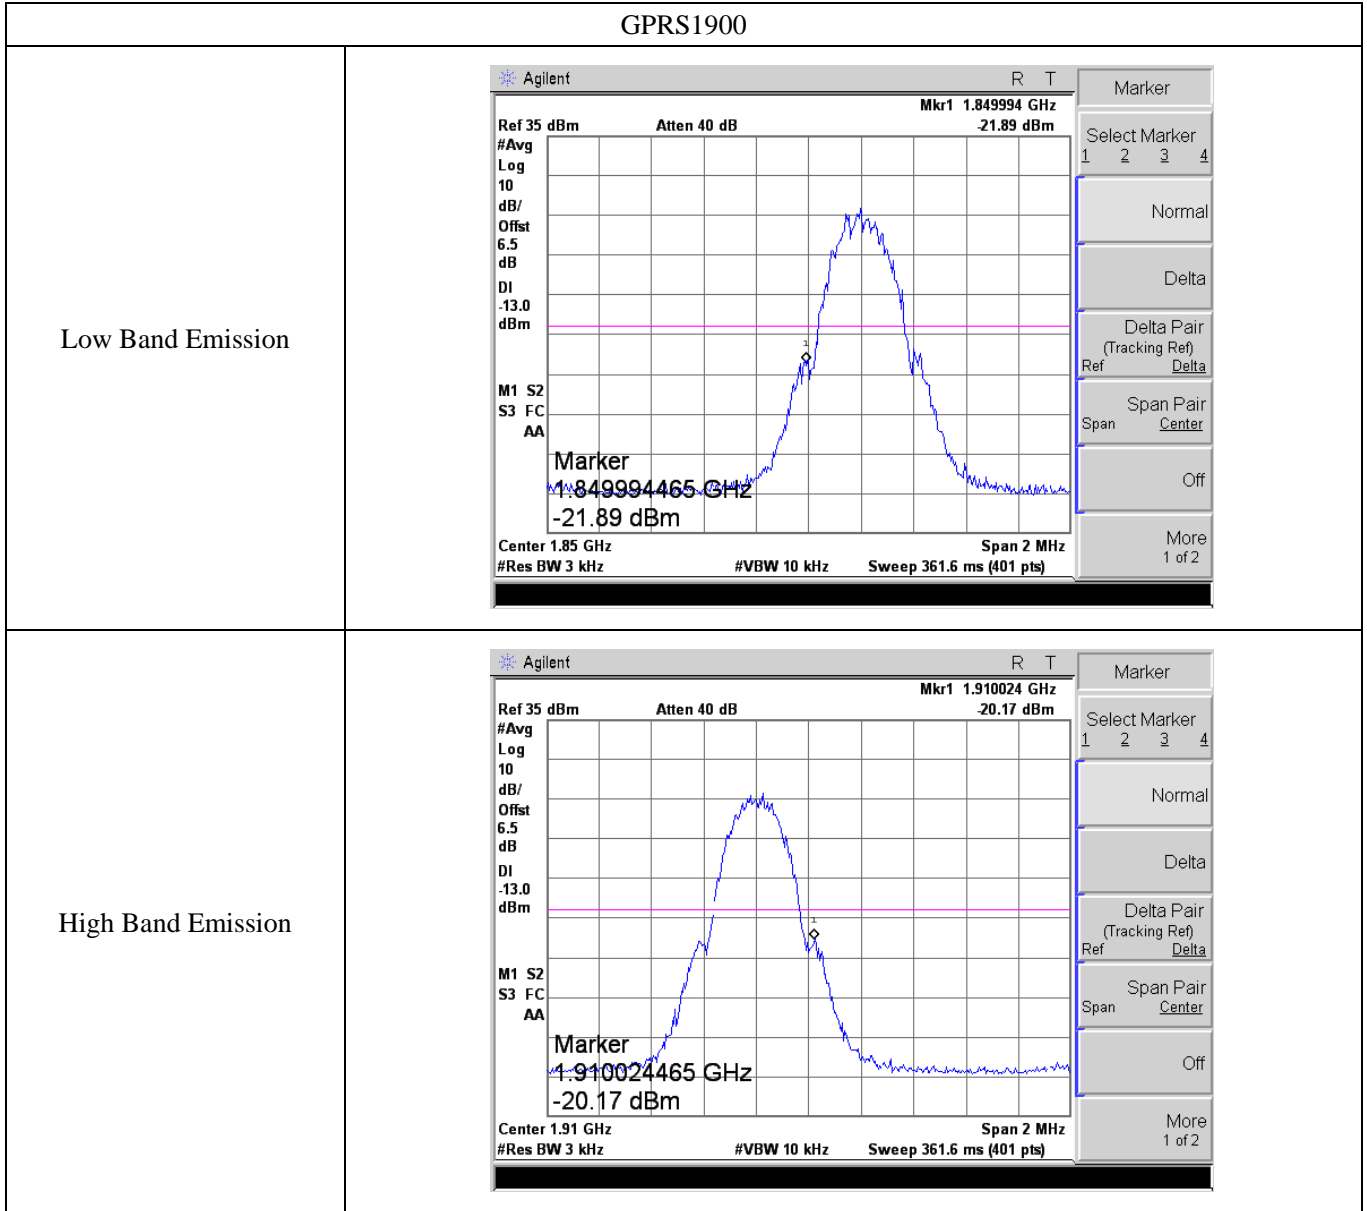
| GPRS1900 | |
|---|---|
| Low Band Emission | Agilent R T<br>Mkr1 1.849994 GHz<br>Ref 35 dBm Atten 40 dB -21.89 dBm<br>#Avg<br>Log<br>10<br>dB/<br>Offst<br>6.5<br>dB<br>Dl<br>-13.0<br>dBm<br>1<br>M1 S2<br>S3 FC<br>AA<br>Marker<br>1.849994465 GHz<br>-21.89 dBm<br>Center 1.85 GHz Span 2 MHz<br>#Res BW 3 kHz #VBW 10 kHz Sweep 361.6 ms (401 pts)<br>Marker<br>Select Marker<br>1 2 3 4<br>Normal<br>Delta<br>Delta Pair<br>(Tracking Ref)<br>Ref Delta<br>Span Pair<br>Span Center<br>Off<br>More<br>1 of 2 |
| High Band Emission | Agilent R T<br>Mkr1 1.910024 GHz<br>Ref 35 dBm Atten 40 dB -20.17 dBm<br>#Avg<br>Log<br>10<br>dB/<br>Offst<br>6.5<br>dB<br>Dl<br>-13.0<br>dBm<br>1<br>M1 S2<br>S3 FC<br>AA<br>Marker<br>1.910024465 GHz<br>-20.17 dBm<br>Center 1.91 GHz Span 2 MHz<br>#Res BW 3 kHz #VBW 10 kHz Sweep 361.6 ms (401 pts)<br>Marker<br>Select Marker<br>1 2 3 4<br>Normal<br>Delta<br>Delta Pair<br>(Tracking Ref)<br>Ref Delta<br>Span Pair<br>Span Center<br>Off<br>More<br>1 of 2 |